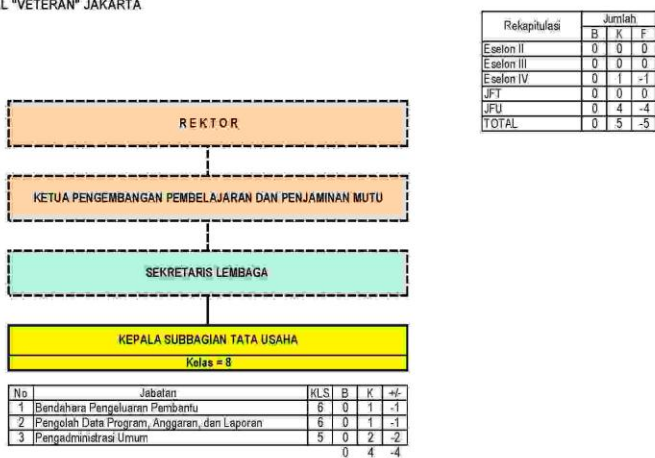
L "VETERAN" JAKARTA

| Rekapitulasi | B | K | F |
|---|---|---|---|
| | Jumlah | | |
| Eselon II | 0 | 0 | 0 |
| Eselon III | 0 | 0 | 0 |
| Eselon IV | 0 | 1 | -1 |
| JFT | 0 | 0 | 0 |
| JFU | 0 | 4 | -4 |
| TOTAL | 0 | 5 | -5 |

REKTOR

KETUA PENGEMBANGAN PEMBELAJARAN DAN PENJAMINAN MUTU

SEKRETARIS LEMBAGA

KEPALA SUBBAGIAN TATA USAHA

Kelas = 8

| No | Jabatan | KLS | B | K | +/- |
|---|---|---|---|---|---|
| 1 | Bendahara Pengeluaran Pembantu | 6 | 0 | 1 | -1 |
| 2 | Pengolah Data Program, Anggaran, dan Laporan | 6 | 0 | 1 | -1 |
| 3 | Pengadministrasi Umum | 5 | 0 | 2 | -2 |
| | | | 0 | 4 | -4 |